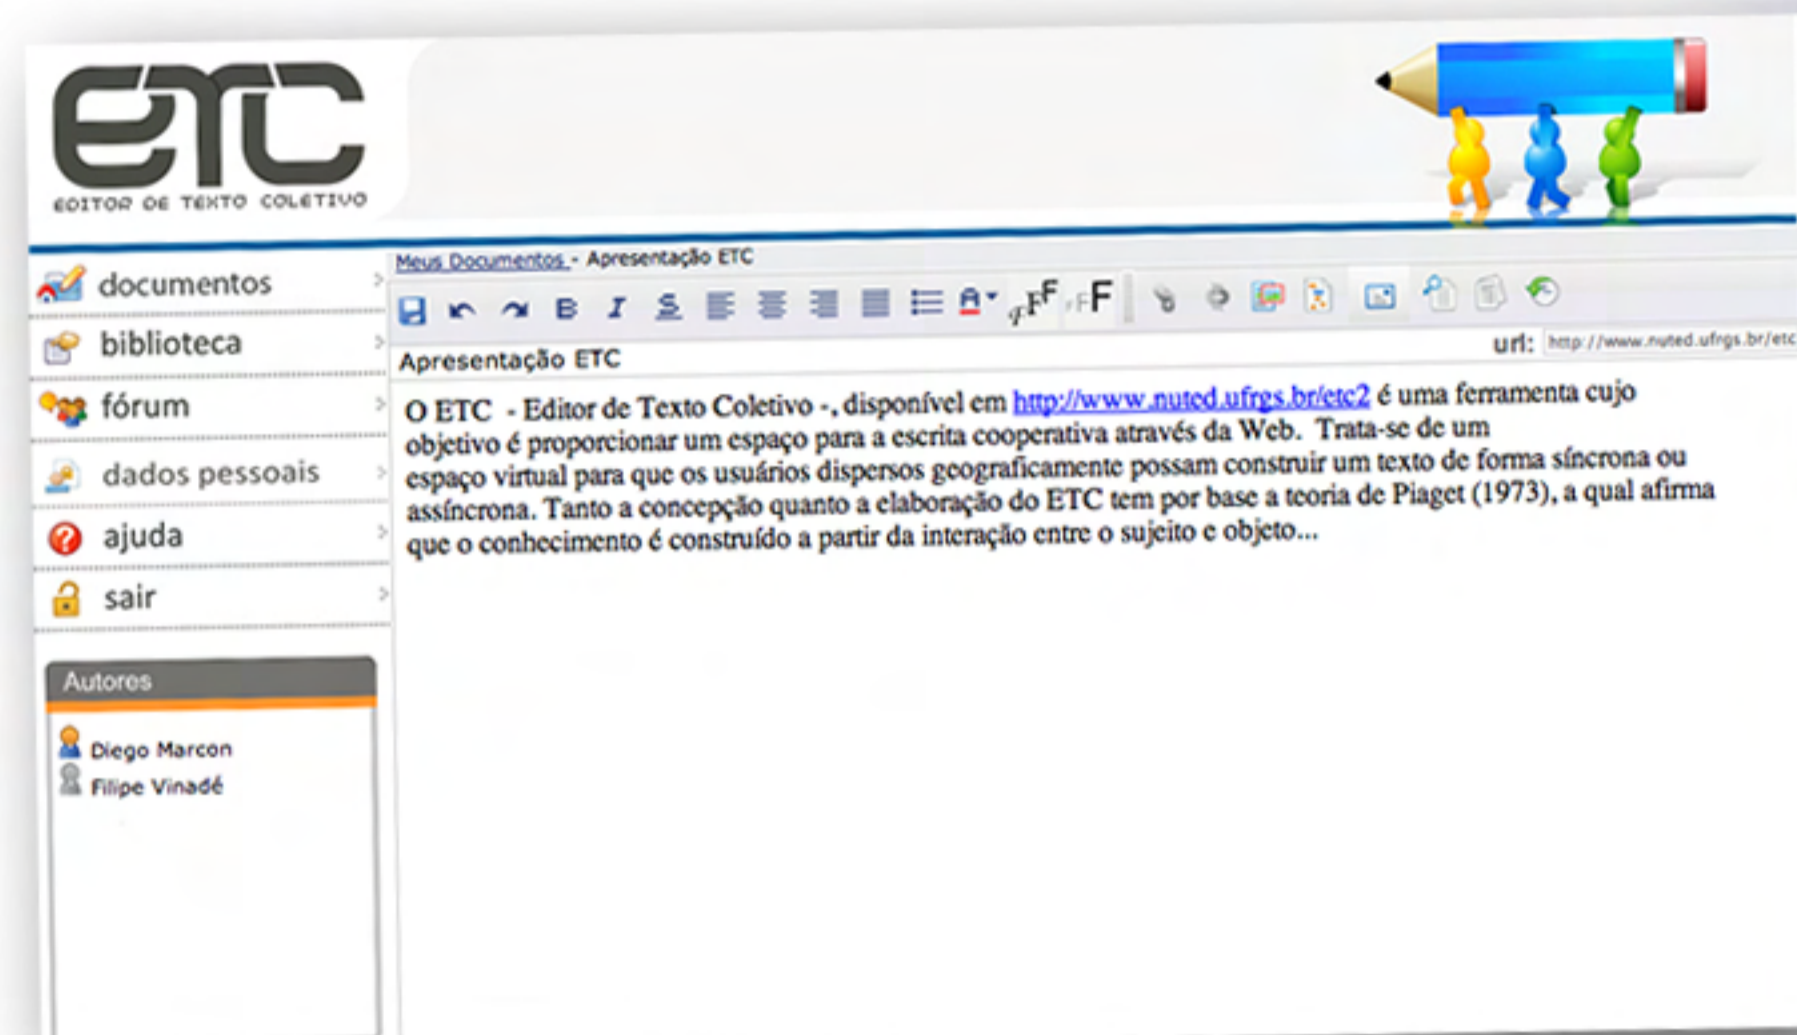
ETC
EDITOR DE TEXTO COLETIVO

documentos
biblioteca
fórum
dados pessoais
ajuda
sair

Autores
Diego Marcon
Filipe Vinadé

Meus Documentos - Apresentação ETC

B I S A

url: http://www.nuted.ufrgs.br/etc

Apresentação ETC

O ETC - Editor de Texto Coletivo -, disponível em http://www.nuted.ufrgs.br/etc2 é uma ferramenta cujo objetivo é proporcionar um espaço para a escrita cooperativa através da Web. Trata-se de um espaço virtual para que os usuários dispersos geograficamente possam construir um texto de forma síncrona ou assíncrona. Tanto a concepção quanto a elaboração do ETC tem por base a teoria de Piaget (1973), a qual afirma que o conhecimento é construído a partir da interação entre o sujeito e objeto...